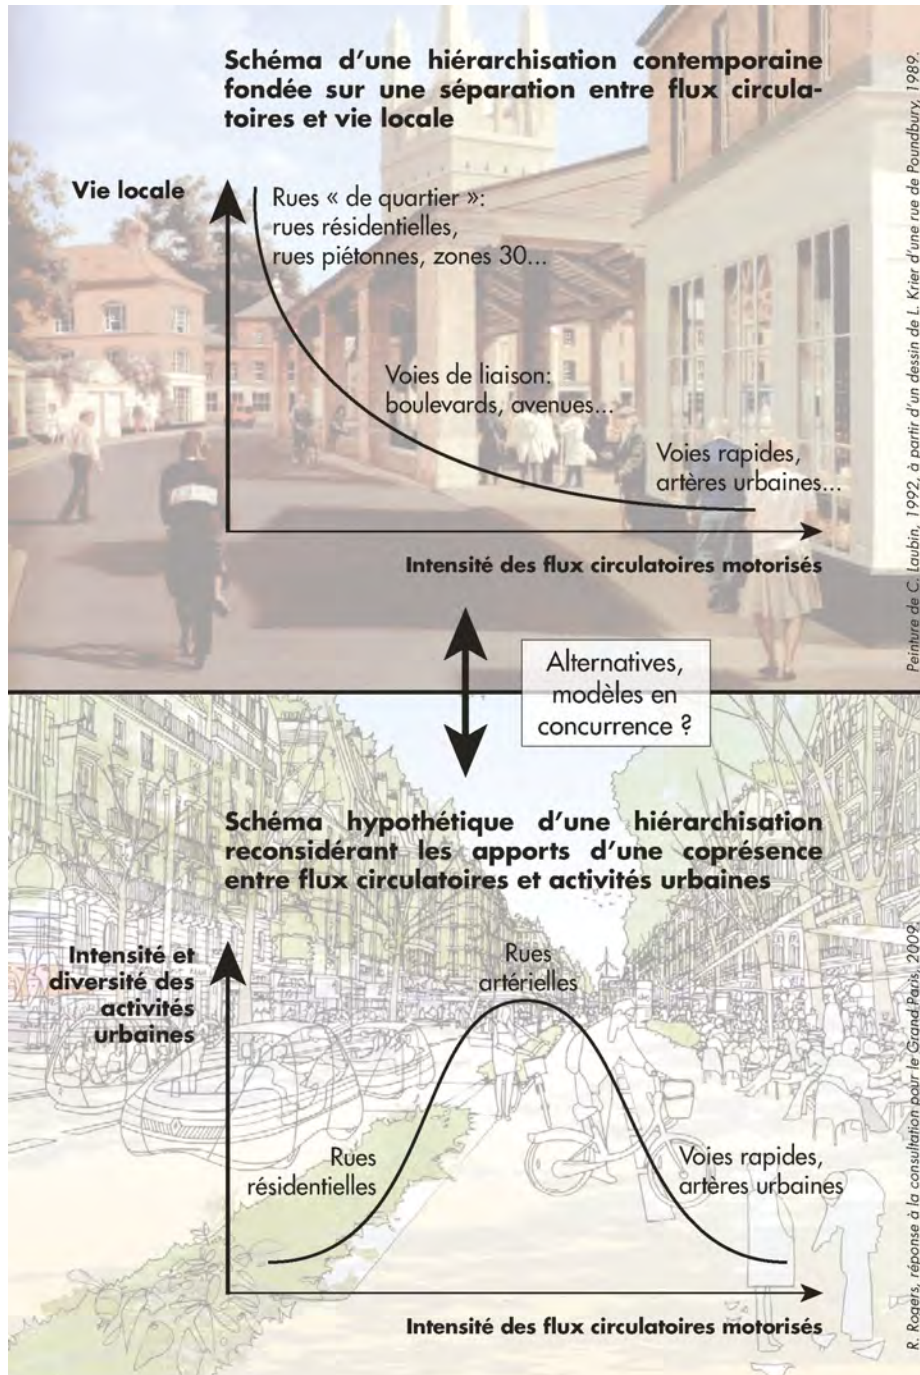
Schéma d'une hiérarchisation contemporaine fondée sur une séparation entre flux circulatoires et vie locale

Vie locale

Rues « de quartier »: rues résidentielles, rues piétonnes, zones 30...

Voies de liaison: boulevards, avenues...

Voies rapides, artères urbaines...

Intensité des flux circulatoires motorisés

Peinture de C. Laubin, 1992, à partir d'un dessin de L. Krier d'une rue de Poundbury, 1989.

Alternatives, modèles en concurrence ?

Schéma hypothétique d'une hiérarchisation reconsidérant les apports d'une coprésence entre flux circulatoires et activités urbaines

Intensité et diversité des activités urbaines

Rues artérielles

Rues résidentielles

Voies rapides, artères urbaines

Intensité des flux circulatoires motorisés

R. Rogers, réponse à la consultation pour le Grand Paris, 2009